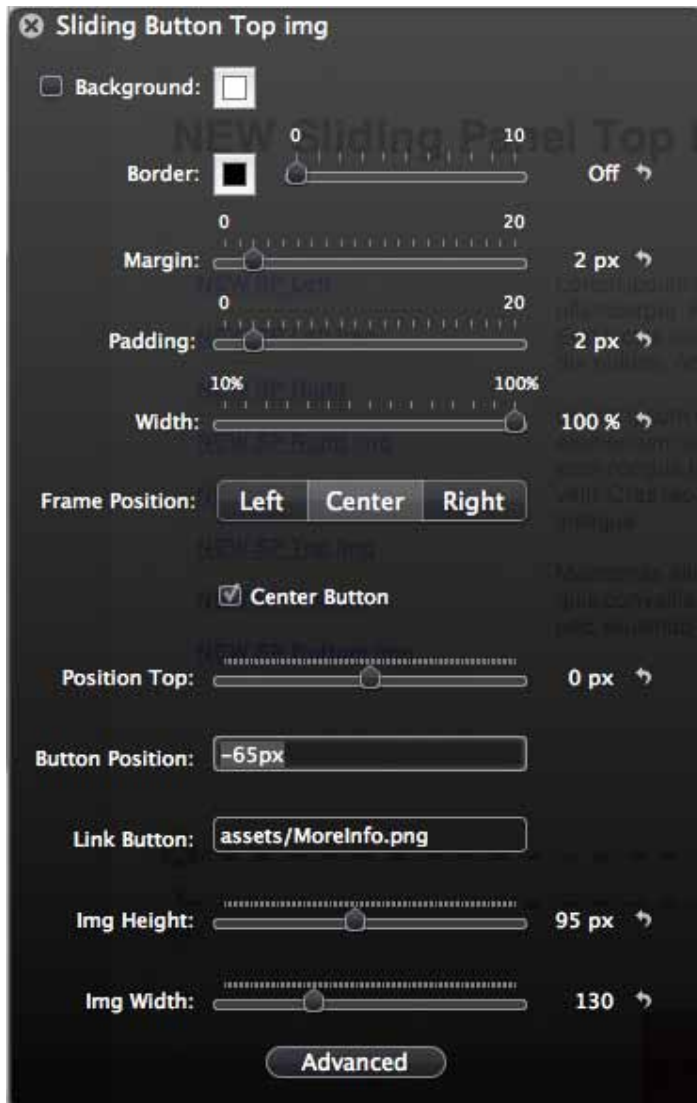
Sliding Button Top img

Background:

Border: 0 10 Off

Margin: 0 20 2 px

Padding: 0 20 2 px

Width: 10% 100% 100 %

Frame Position: Left Center Right

Center Button

Position Top: 0 px

Button Position: -65px

Link Button: assets/MoreInfo.png

Img Height: 95 px

Img Width: 130

Advanced